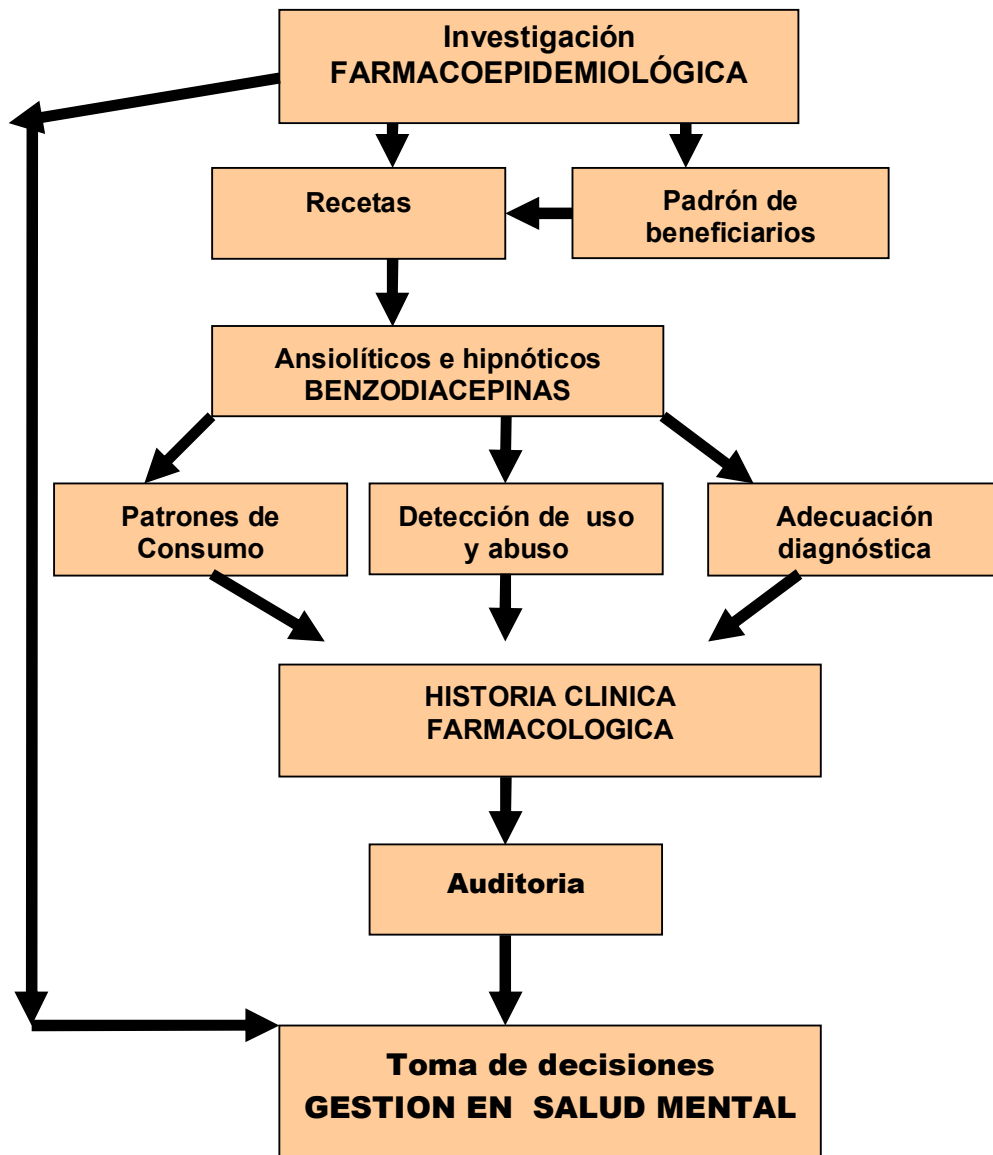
Investigación
FARMACOEPIDEMIOLÓGICA

Recetas

Padrón de beneficiarios

Ansiolíticos e hipnóticos
BENZODIACEPINAS

Patrones de Consumo

Detección de uso y abuso

Adecuación diagnóstica

HISTORIA CLINICA
FARMACOLOGICA

Auditoria

Toma de decisiones
GESTION EN SALUD MENTAL